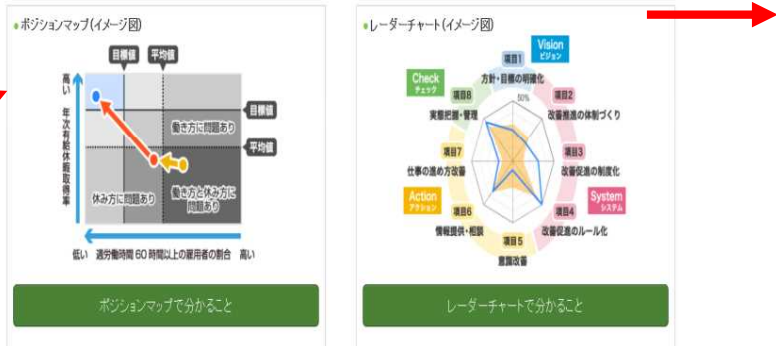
ポジションマップ(イメージ図)

目標値
平均値
高い
年次有給休暇取得率
目標値
平均値
働き方に問題あり
休み方に問題あり
働き方と休み方に問題あり
低い 週労働時間 60 時間以上の雇用者の割合 高い

ポジションマップで分かること

レーダーチャート(イメージ図)

Vision ビジョン
項目1
方針・目標の明確化
項目2
改善推進の体制づくり
項目3
改善促進の制度化
System システム
項目4
改善促進のルール化
項目5
意識改善
項目6
情報提供・相談
Action アクション
項目7
仕事の進め方改善
項目8
実態把握・管理
Check チェック
50%

レーダーチャートで分かること